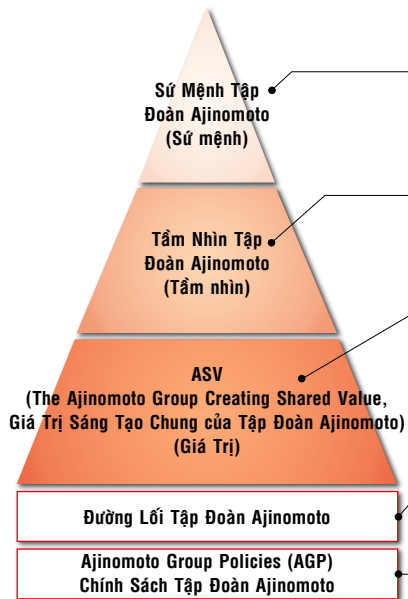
Sứ Mệnh Tập Đoàn Ajinomoto (Sứ mệnh)

Tầm Nhìn Tập Đoàn Ajinomoto (Tầm nhìn)

ASV (The Ajinomoto Group Creating Shared Value, Giá Trị Sáng Tạo Chung của Tập Đoàn Ajinomoto) (Giá Trị)

Đường Lối Tập Đoàn Ajinomoto

Ajinomoto Group Policies (AGP) Chính Sách Tập Đoàn Ajinomoto